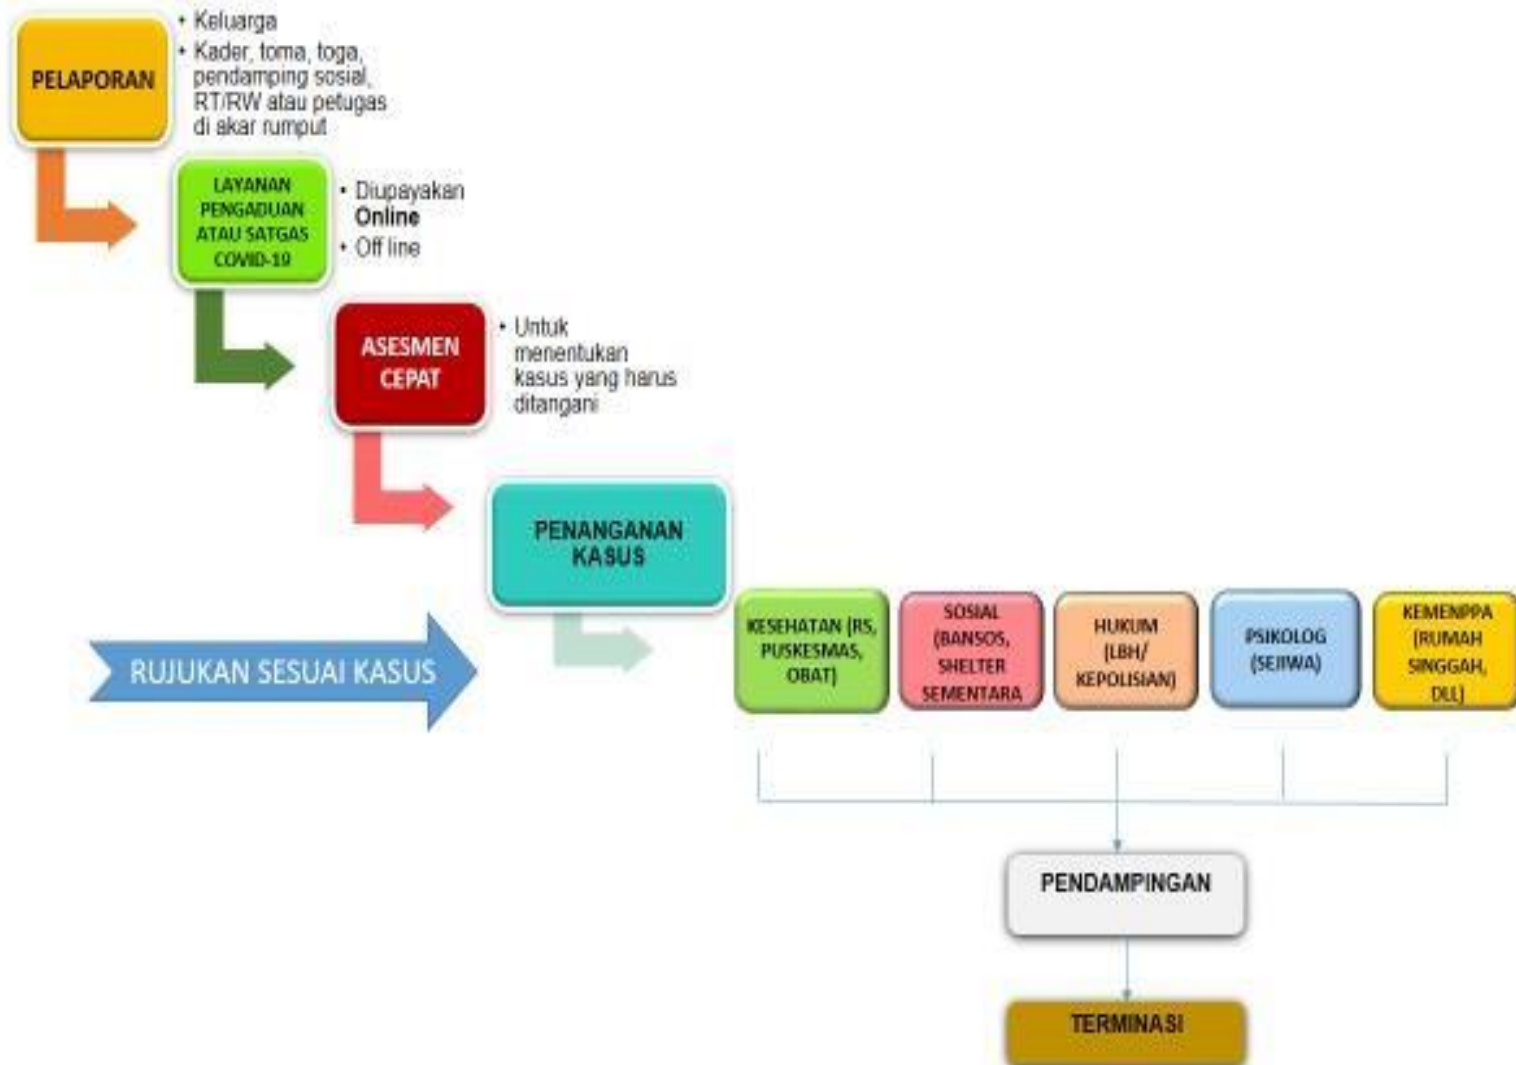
PELAPORAN

• Keluarga
• Kader, toma, toga, pendamping sosial, RT/RW atau petugas di akar rumput

LAYANAN PENGADUAN ATAU SATGAS COVID-19

• Diupayakan Online
• Off line

ASESMEN CEPAT

• Untuk menentukan kasus yang harus ditangani

PENANGANAN KASUS

RUJUKAN SESUAI KASUS

KESEHATAN (RS, PUSKESMAS, OBAT)

SOSIAL (BANSOS, SHELTER SEMENTARA

HUKUM (LBH/ KEPOLISIAN)

PSIKOLOG (SEJIWA)

KEMENPPA (RUMAH SINGGAH, DLL)

PENDAMPINGAN

TERMINASI